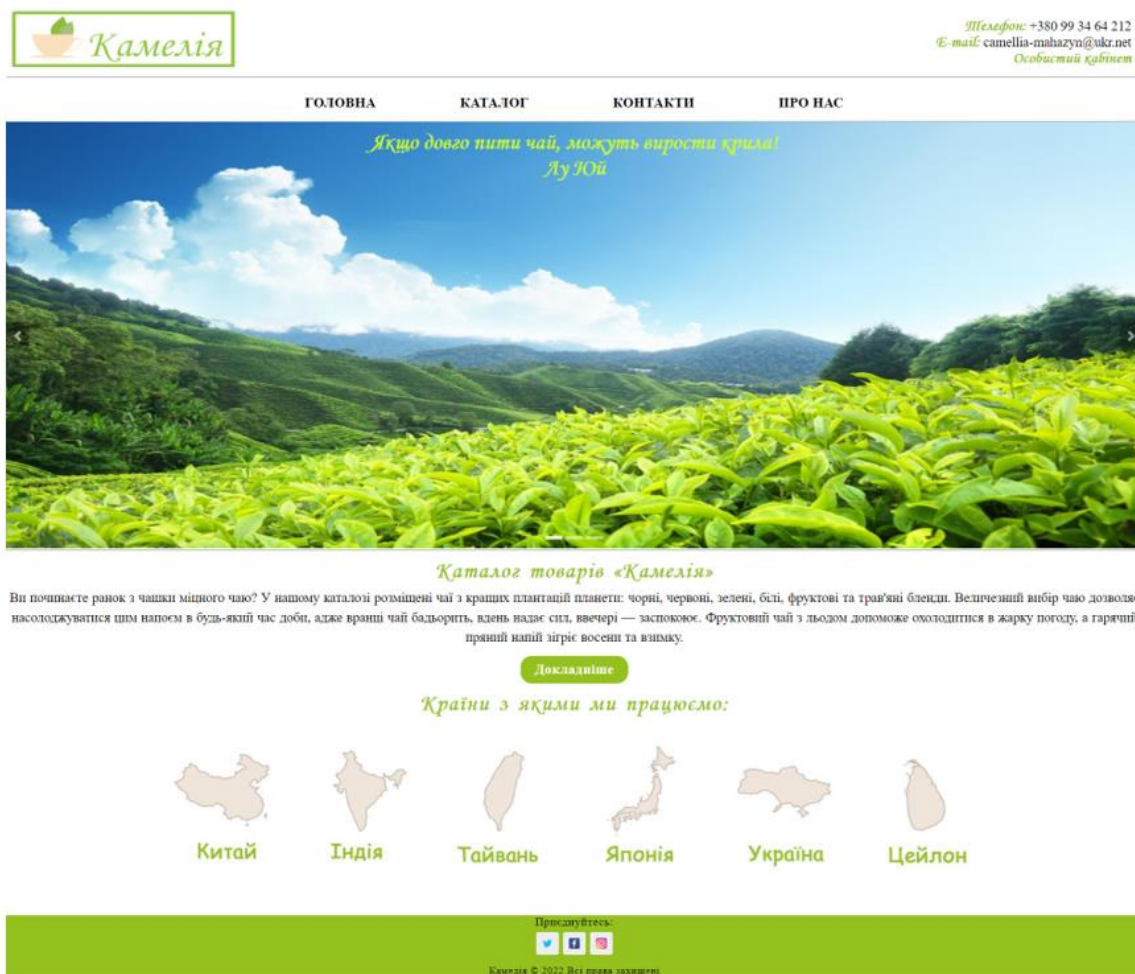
Камелія

Телефон: +380 99 34 64 212
E-mail: camellia-mahazyn@ukr.net
Особистий кабінет

ГОЛОВНА КАТАЛОГ КОНТАКТИ ПРО НАС

Якщо довго пити чай, можуть вирости крила!
Лу Юй

Каталог товарів «Камелія»

Ви починаєте ранок з чашки міцного чаю? У нашому каталозі розміщені чаї з кращих плантацій планети: чорні, червоні, зелені, білі, фруктові та трав'яні бленди. Величезний вибір чаю дозволя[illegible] насолоджуватися цим напоєм в будь-який час доби, адже вранці чай бадьорить, вдень надає сил, ввечері — заспокоює. Фруктовий чай з льодом допоможе охолодитися в жарку погоду, а гарячи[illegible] пряний напій зігріє восени та взимку.

Докладніше

Країни з якими ми працюємо:

Китай Індія Тайвань Японія Україна Цейлон

Приєднуйтесь:

Камелія © 2022 Всі права захищені